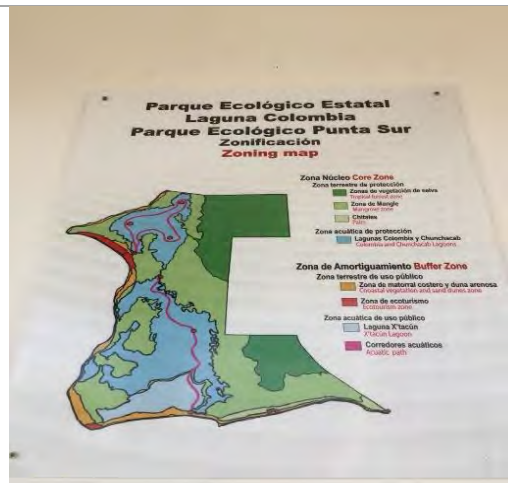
Parque Ecológico Estatal
Laguna Colombia
Parque Ecológico Punta Sur
Zonificación
Zoning map

Zona Núcleo Core Zone
Zona terrestre de protección
Zonas de vegetación de selva
Tropical forest zone
Zona de Manglar
Mangrove zone
Chitales
Palm
Zona acuática de protección
Lagunas Colombia y Chunchacab
Colombia and Chunchacab Lagoons

Zona de Amortiguamiento Buffer Zone
Zona terrestre de uso público
Zona de matorral costero y duna arenosa
Coastal vegetation and sand dunes zone
Zona de ecoturismo
Ecotourism zone
Zona acuática de uso público
Laguna X'tacún
X'tacún Lagoon
Corredores acuáticos
Acuatic path